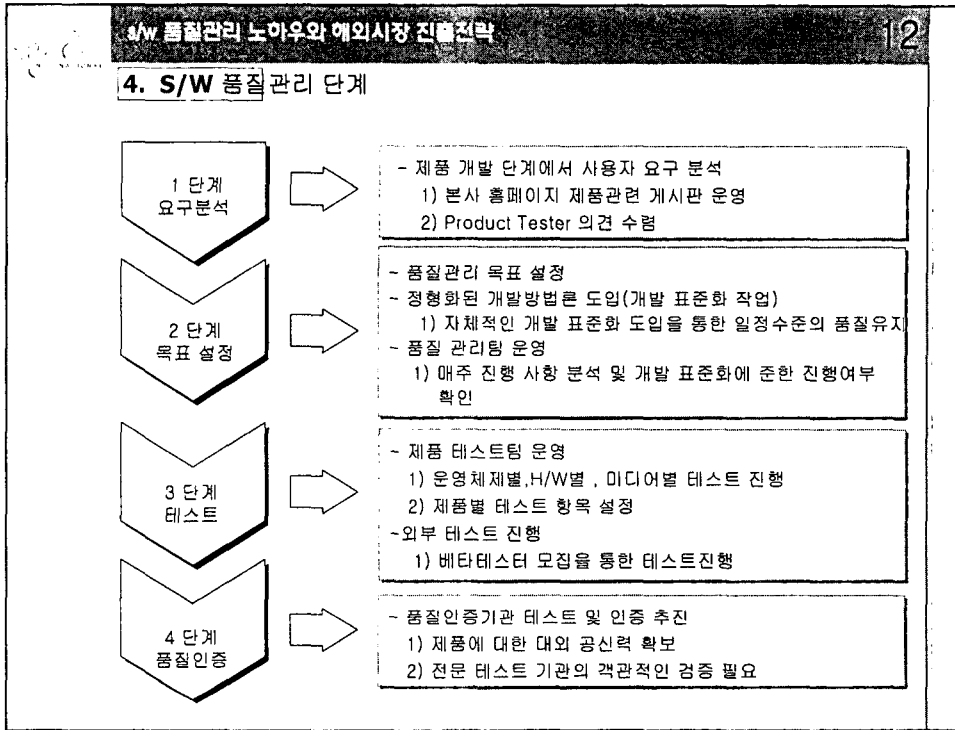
s/w 품질관리 노하우와 해외시장 진출전략

12

4. S/W 품질관리 단계

1 단계
요구분석

- 제품 개발 단계에서 사용자 요구 분석
1) 본사 홈페이지 제품관련 게시판 운영
2) Product Tester 의견 수렴

2 단계
목표 설정

- 품질관리 목표 설정
- 정형화된 개발방법론 도입(개발 표준화 작업)
1) 자체적인 개발 표준화 도입을 통한 일정수준의 품질유지
- 품질 관리팀 운영
1) 매주 진행 사항 분석 및 개발 표준화에 준한 진행여부 확인

3 단계
테스트

- 제품 테스트팀 운영
1) 운영체제별,H/W별 , 미디어별 테스트 진행
2) 제품별 테스트 항목 설정
-외부 테스트 진행
1) 베타테스터 모집을 통한 테스트진행

4 단계
품질인증

- 품질인증기관 테스트 및 인증 추진
1) 제품에 대한 대외 공신력 확보
2) 전문 테스트 기관의 객관적인 검증 필요